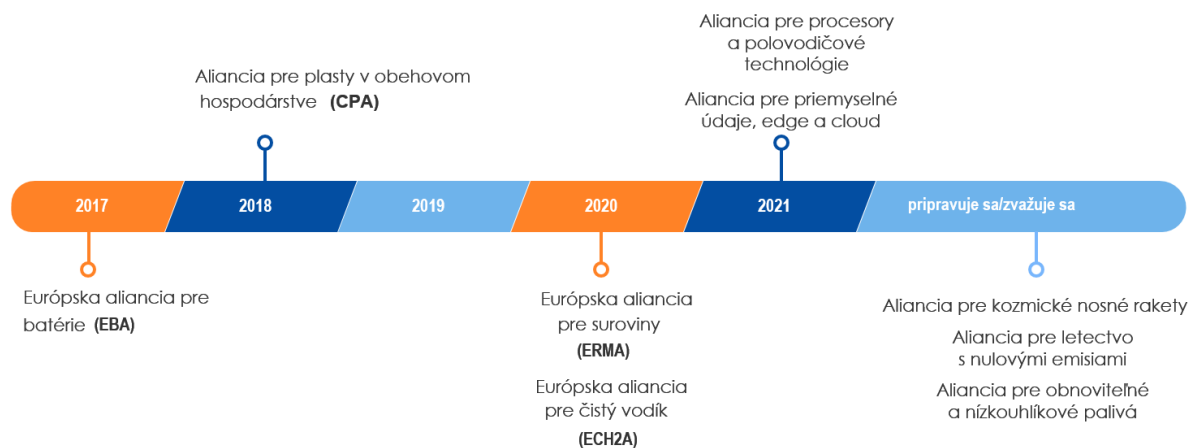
Aliancia pre procesory a polovodičové technológie

Aliancia pre priemyselné údaje, edge a cloud

Aliancia pre plasty v obehovom hospodárstve (CPA)

2017

2018

2019

2020

2021

pripravuje sa/zvažuje sa

Európska aliancia pre batérie (EBA)

Európska aliancia pre suroviny (ERMA)

Európska aliancia pre čistý vodík (ECH2A)

Aliancia pre kozmické nosné rakety

Aliancia pre letectvo s nulovými emisiami

Aliancia pre obnoviteľné a nízkouhlíkové palivá